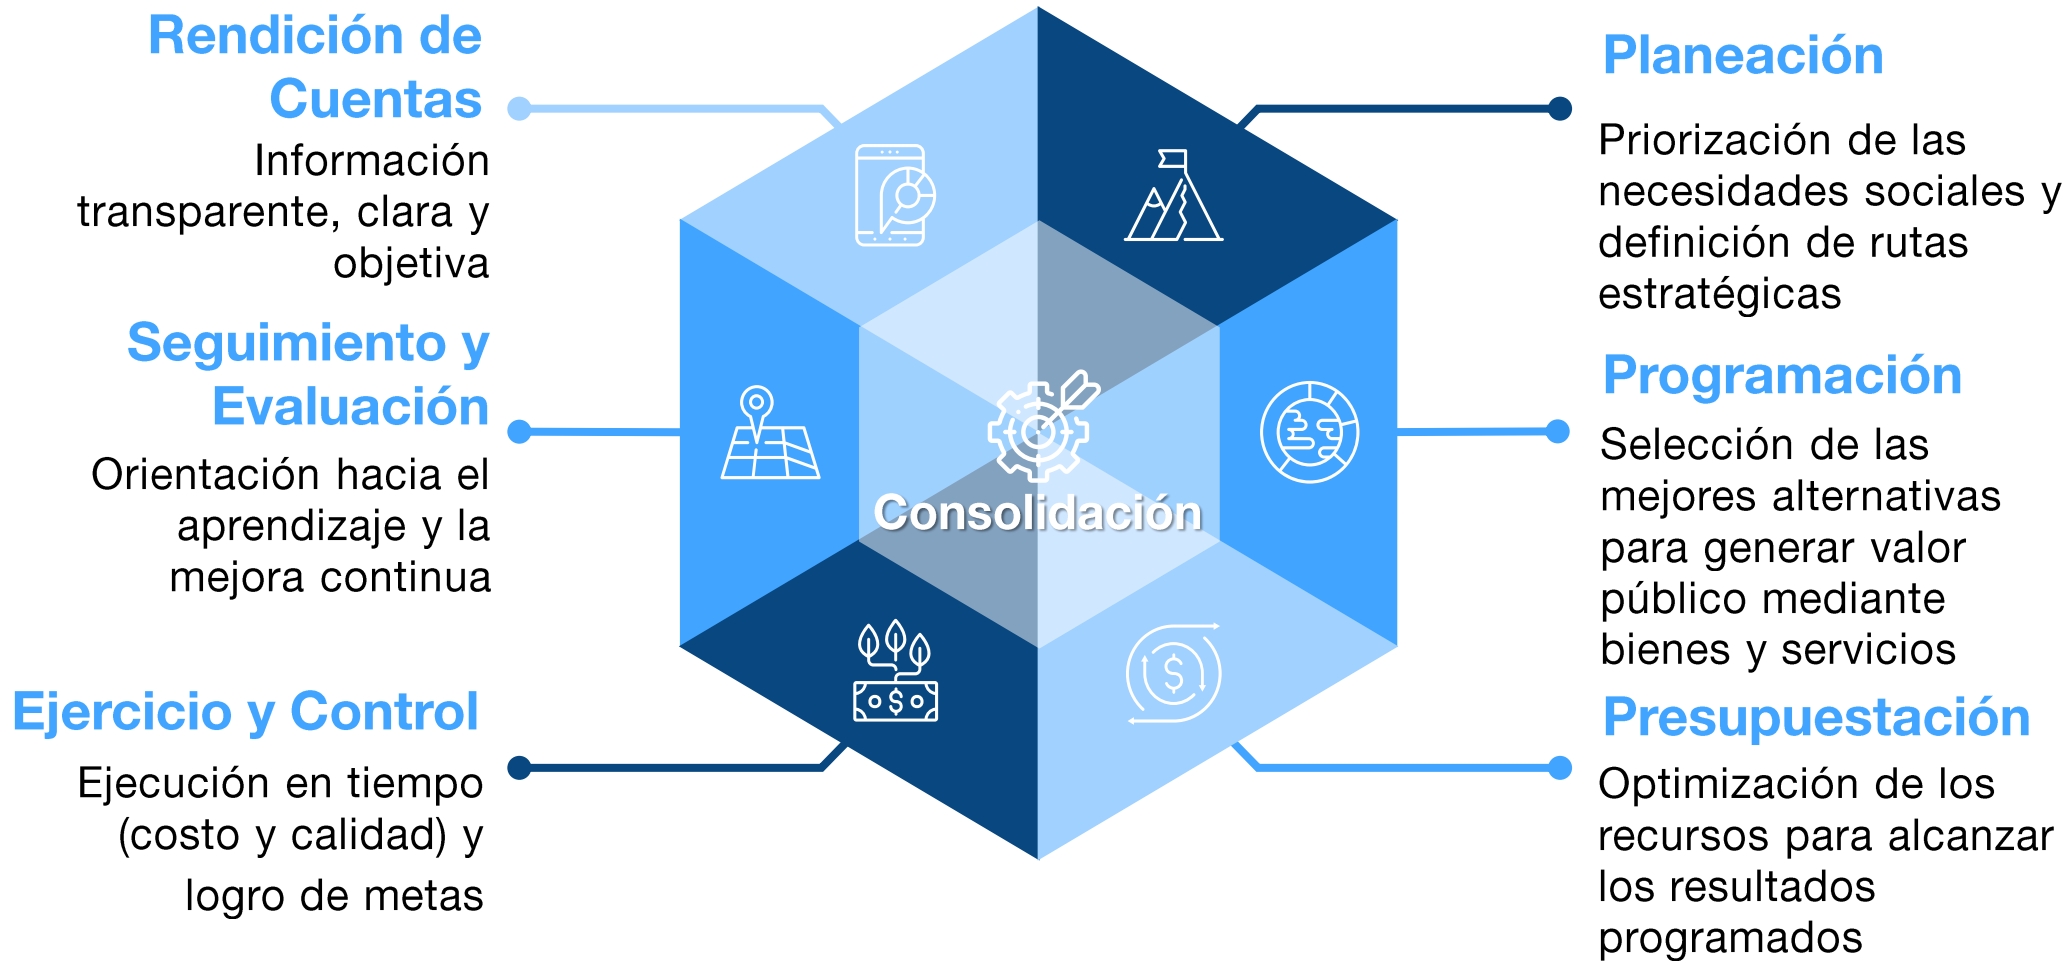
Rendición de Cuentas

Información transparente, clara y objetiva

Seguimiento y Evaluación

Orientación hacia el aprendizaje y la mejora continua

Ejercicio y Control

Ejecución en tiempo (costo y calidad) y logro de metas

Consolidación

Planeación

Priorización de las necesidades sociales y definición de rutas estratégicas

Programación

Selección de las mejores alternativas para generar valor público mediante bienes y servicios

Presupuestación

Optimización de los recursos para alcanzar los resultados programados